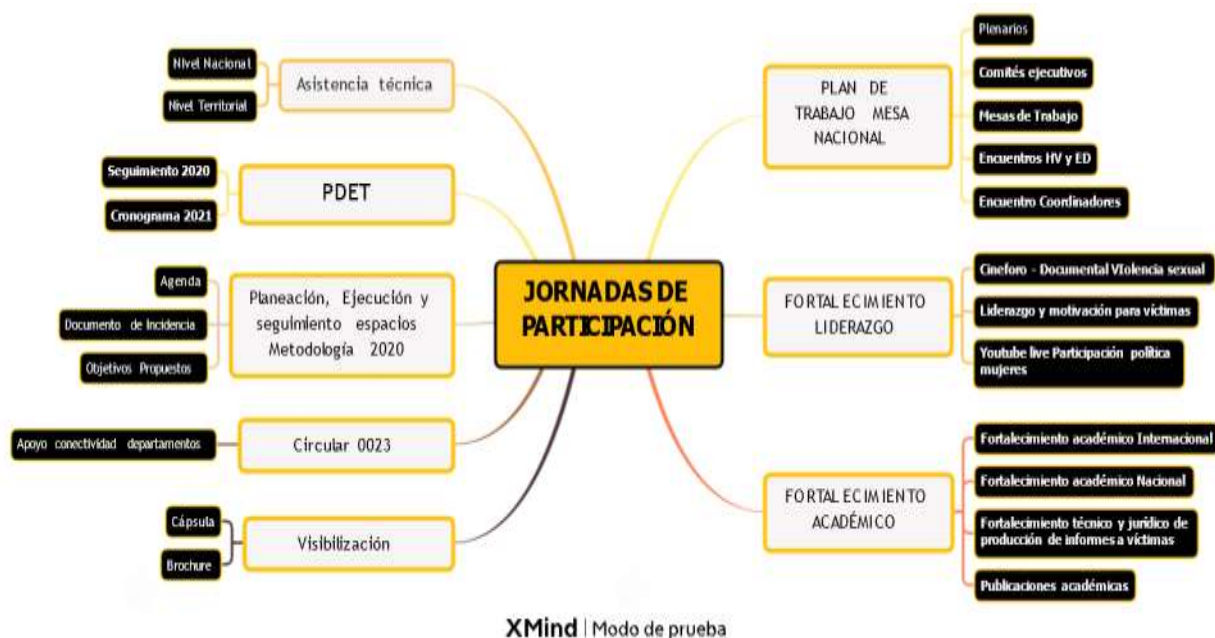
JORNADAS DE PARTICIPACIÓN

Asistencia técnica
Nivel Nacional
Nivel Territorial

PDET
Seguimiento 2020
Cronograma 2021

Planeación, Ejecución y seguimiento espacios Metodología 2020
Agenda
Documento de Incidencia
Objetivos Propuestos

Circular 0023
Apoyo conectividad departamentos

Visibilización
Cápsula
Brochure

PLAN DE TRABAJO MESA NACIONAL
Plenarios
Comités ejecutivos
Mesas de Trabajo
Encuentros HV y ED
Encuentro Coordinadores

FORTALECIMIENTO LIDERAZGO
Cineforo - Documental VIolencia sexual
Liderazgo y motivación para víctimas
Youtube live Participación política mujeres

FORTALECIMIENTO ACADÉMICO
Fortalecimiento académico Internacional
Fortalecimiento académico Nacional
Fortalecimiento técnico y jurídico de producción de informes a víctimas
Publicaciones académicas

XMind | Modo de prueba